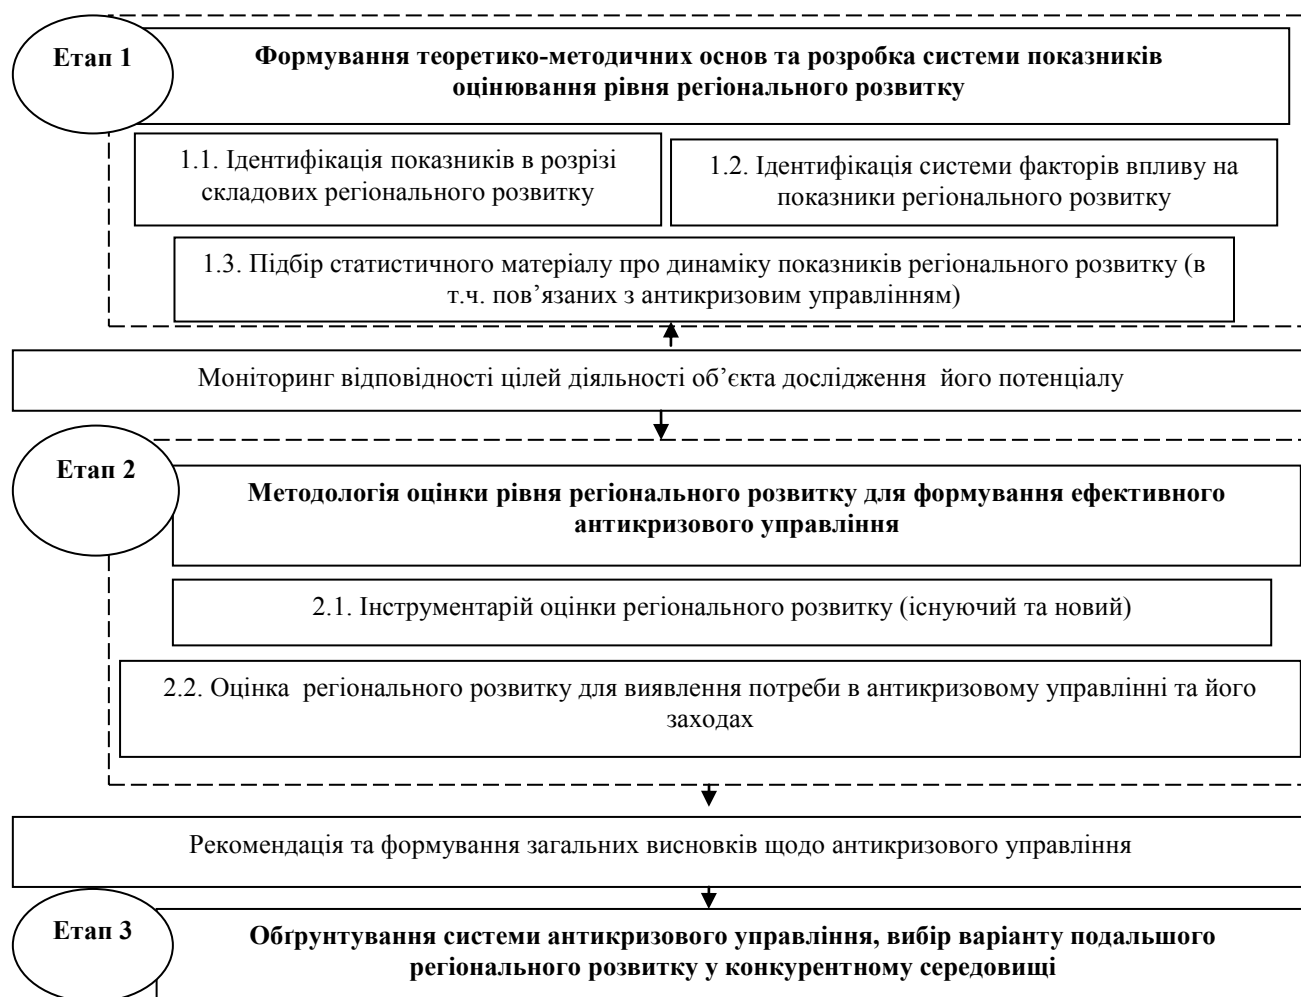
Етап 1

Формування теоретико-методичних основ та розробка системи показників оцінювання рівня регіонального розвитку

1.1. Ідентифікація показників в розрізі складових регіонального розвитку

1.2. Ідентифікація системи факторів впливу на показники регіонального розвитку

1.3. Підбір статистичного матеріалу про динаміку показників регіонального розвитку (в т.ч. пов’язаних з антикризовим управлінням)

Моніторинг відповідності цілей діяльності об’єкта дослідження його потенціалу

Етап 2

Методологія оцінки рівня регіонального розвитку для формування ефективного антикризового управління

2.1. Інструментарій оцінки регіонального розвитку (існуючий та новий)

2.2. Оцінка регіонального розвитку для виявлення потреби в антикризовому управлінні та його заходах

Рекомендація та формування загальних висновків щодо антикризового управління

Етап 3

Обґрунтування системи антикризового управління, вибір варіанту подальшого регіонального розвитку у конкурентному середовищі